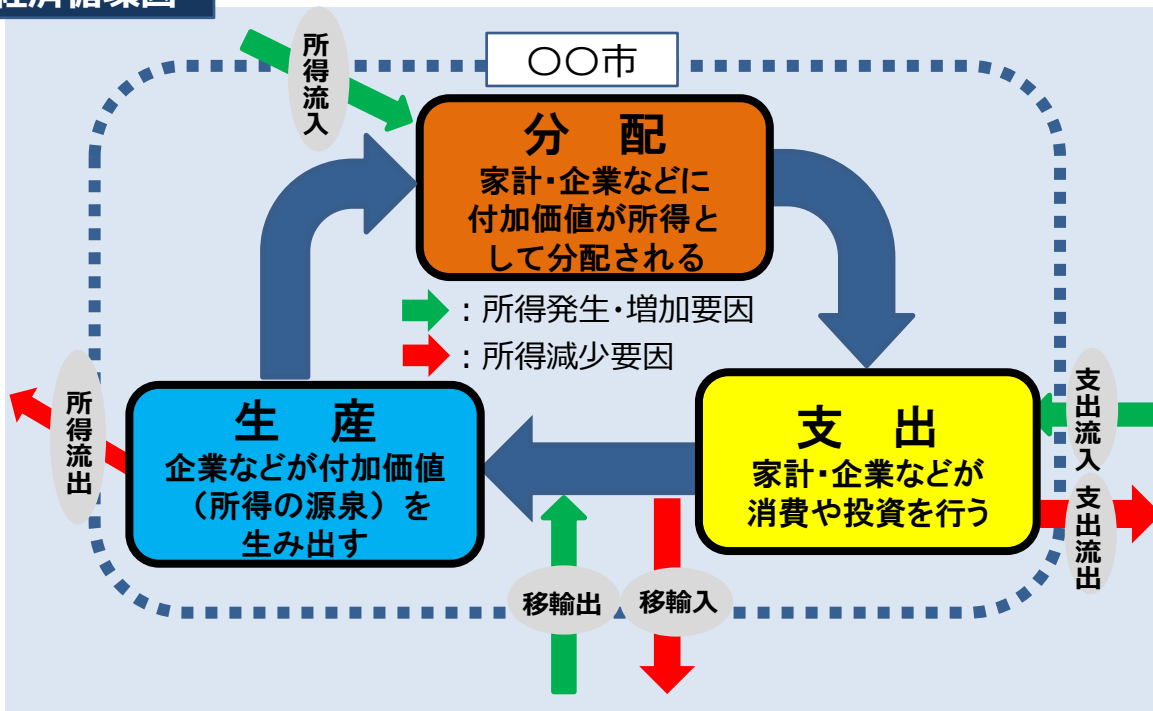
経済循環図

所得流入

〇〇市

分　配
家計・企業などに付加価値が所得として分配される

：所得発生・増加要因
：所得減少要因

所得流出

生　産
企業などが付加価値（所得の源泉）を生み出す

支　出
家計・企業などが消費や投資を行う

支出流入

支出流出

移輸出

移輸入